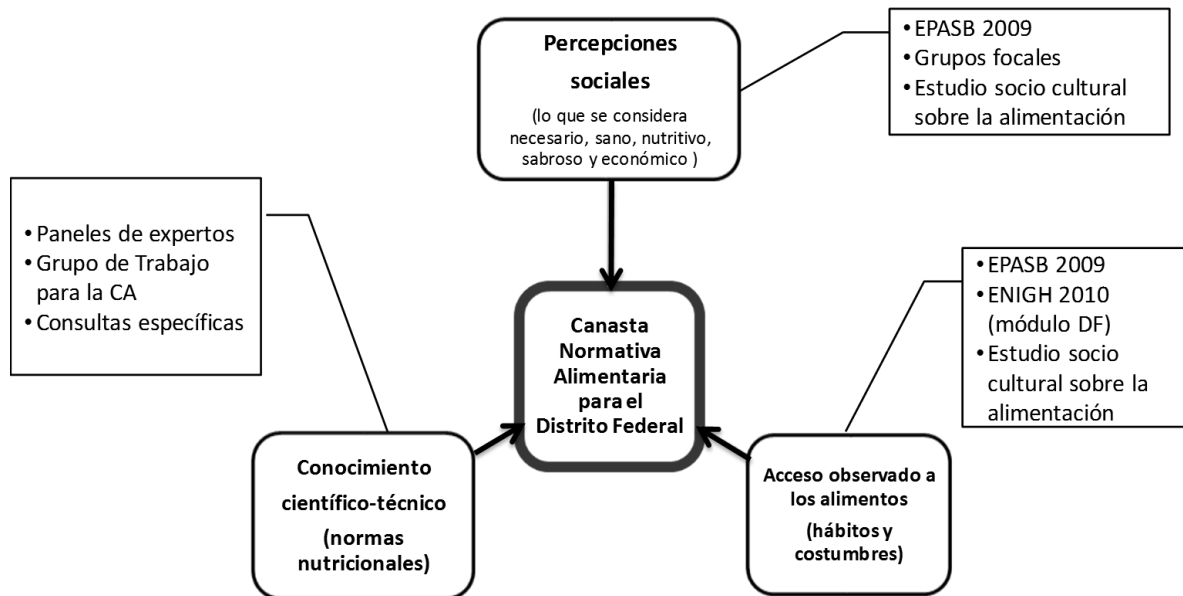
Percepciones sociales

(lo que se considera necesario, sano, nutritivo, sabroso y económico )

• EPASB 2009
• Grupos focales
• Estudio socio cultural sobre la alimentación

• Paneles de expertos
• Grupo de Trabajo para la CA
• Consultas específicas

Canasta Normativa Alimentaria para el Distrito Federal

• EPASB 2009
• ENIGH 2010 (módulo DF)
• Estudio socio cultural sobre la alimentación

Conocimiento científico-técnico

(normas nutricionales)

Acceso observado a los alimentos

(hábitos y costumbres)